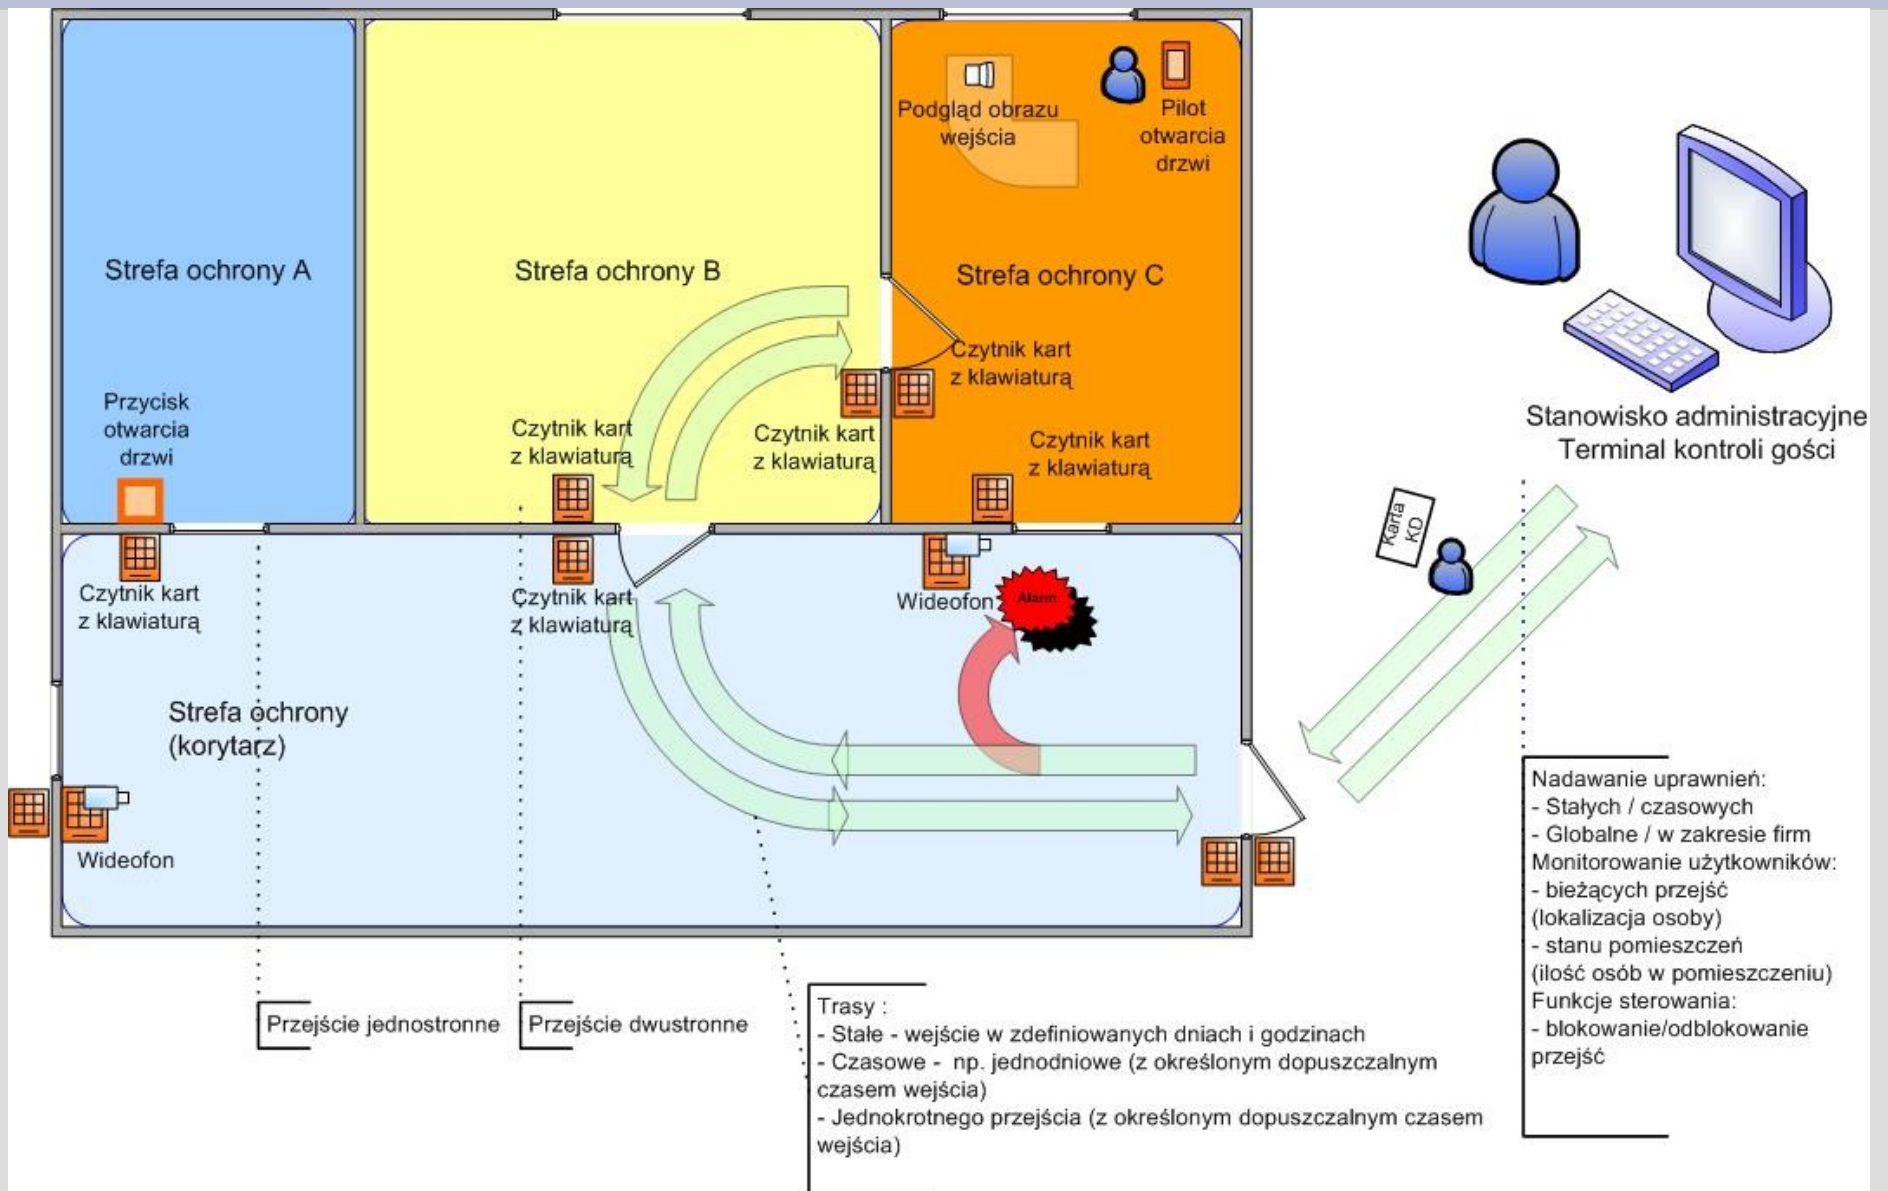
Podgląd obrazu wejścia

Pilot otwarcia drzwi

Strefa ochrony A

Strefa ochrony B

Strefa ochrony C

Czytnik kart z klawiaturą

Przycisk otwarcia drzwi

Czytnik kart z klawiaturą

Czytnik kart z klawiaturą

Czytnik kart z klawiaturą

Stanowisko administracyjne
Terminal kontroli gości

Karta KD

Czytnik kart z klawiaturą

Czytnik kart z klawiaturą

Wideofon

Alarm

Strefa ochrony (korytarz)

Wideofon

Nadawanie uprawnień:
- Stałych / czasowych
- Globalne / w zakresie firm
Monitorowanie użytkowników:
- bieżących przejść (lokalizacja osoby)
- stanu pomieszczeń (ilość osób w pomieszczeniu)
Funkcje sterowania:
- blokowanie/odblokowanie przejść

Przejście jednostronne

Przejście dwustronne

Trasy :
- Stałe - wejście w zdefiniowanych dniach i godzinach
- Czasowe - np. jednodniowe (z określonym dopuszczalnym czasem wejścia)
- Jednokrotnego przejścia (z określonym dopuszczalnym czasem wejścia)